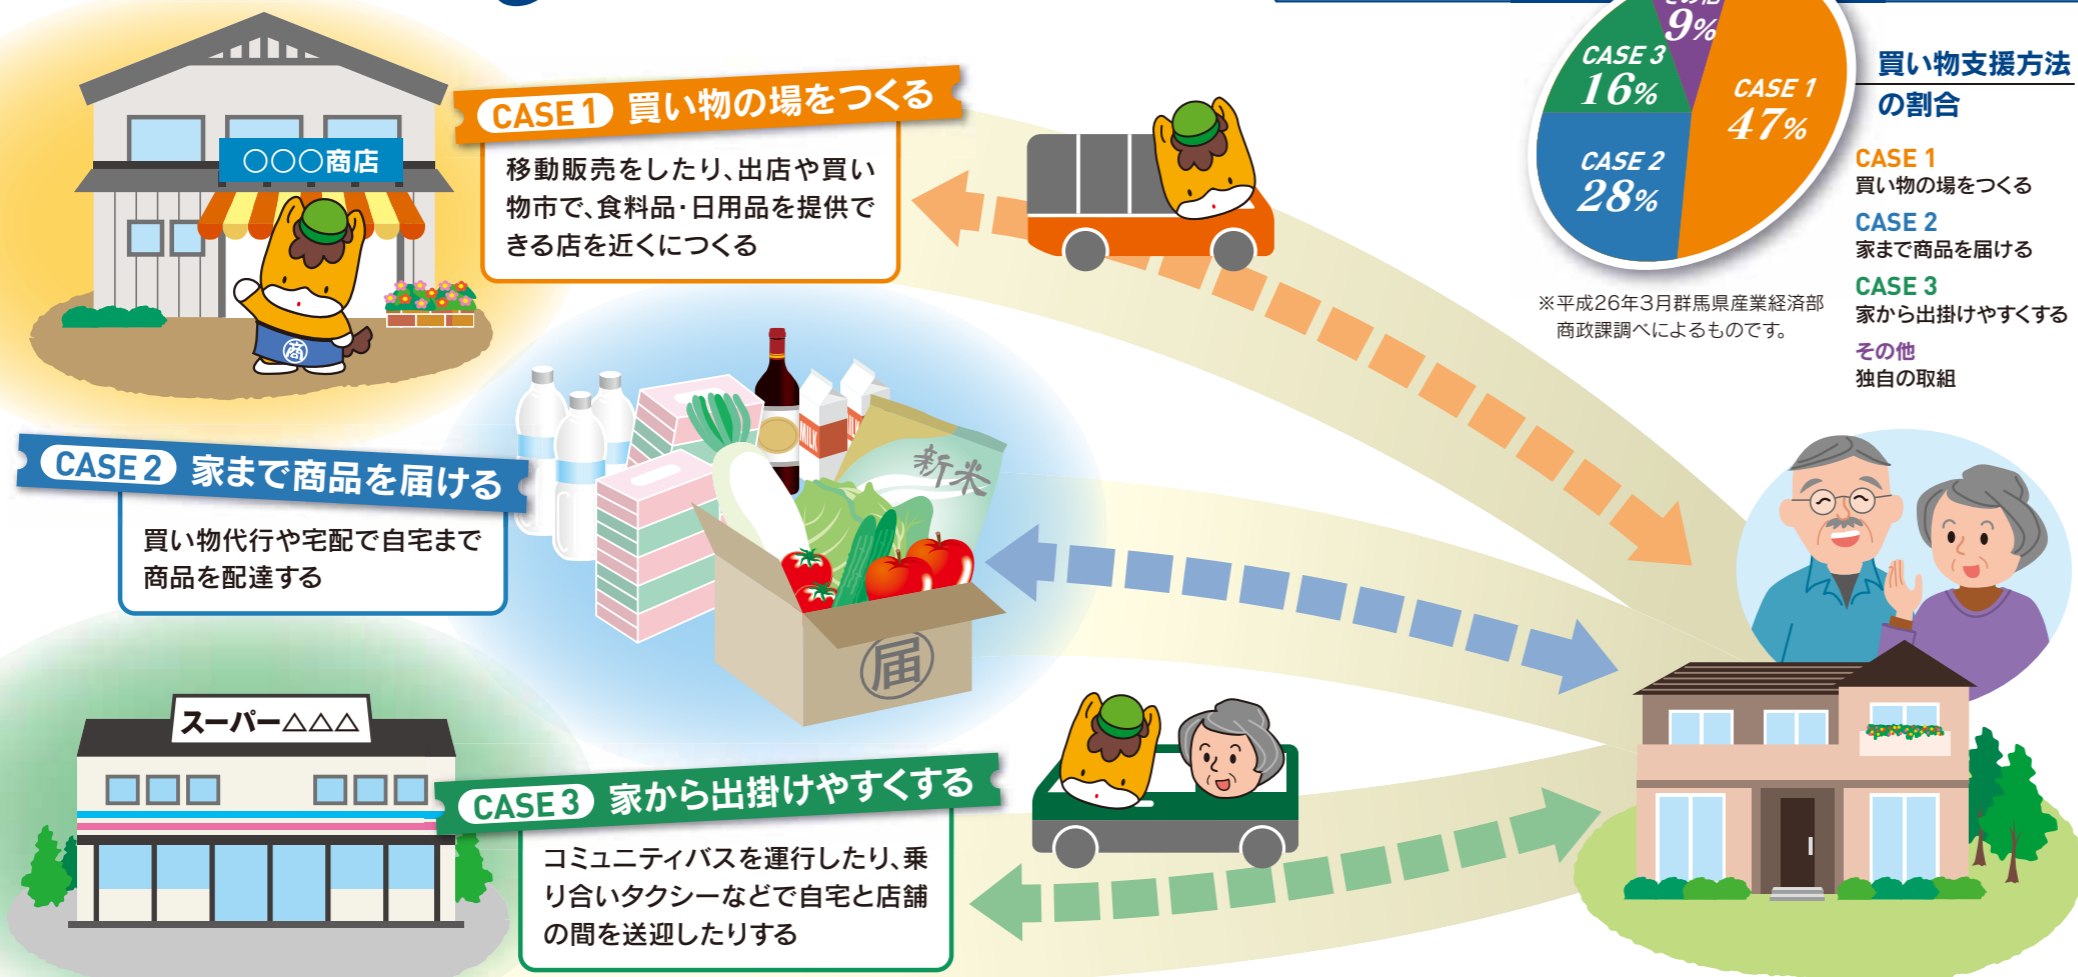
〇〇〇商店

CASE 1 買い物の場をつくる

移動販売をしたり、出店や買い物市で、食料品・日用品を提供できる店を近くにつくる

その他 9%

CASE 3 16%

CASE 1 47%

CASE 2 28%

買い物支援方法の割合

CASE 1
買い物の場をつくる

CASE 2
家まで商品を届ける

CASE 3
家から出掛けやすくする

その他
独自の取組

※平成26年3月群馬県産業経済部商政課調べによるものです。

CASE 2 家まで商品を届ける

買い物代行や宅配で自宅まで商品を配達する

新米

届

スーパー△△△

CASE 3 家から出掛けやすくする

コミュニティバスを運行したり、乗り合いタクシーなどで自宅と店舗の間を送迎したりする